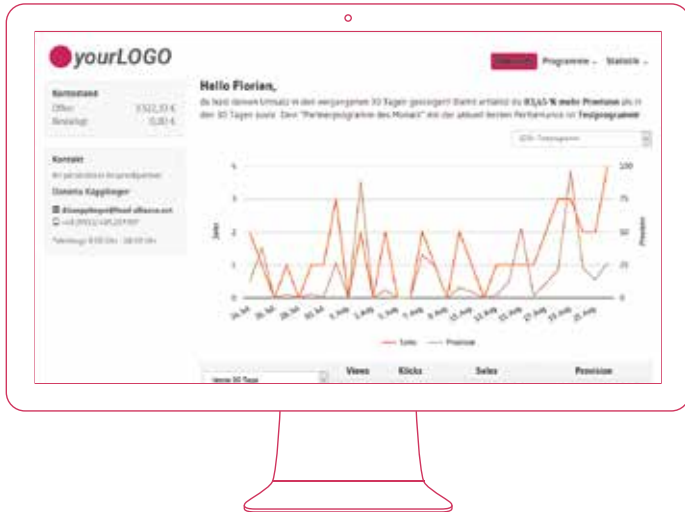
yourLOGO

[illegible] Programme ⌄ Statistik ⌄

Kontostand
Offen 3.522,37 €
Bestätigt 0,00 €

Kontakt
Ihr persönlicher Ansprechpartner
Daniela Käpplinger
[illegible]
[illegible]
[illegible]

Hallo Florian,

Du hast deinen Umsatz in den vergangenen 30 Tagen gesteigert! Damit erhältst du 83,45 % mehr Provision als in den 30 Tagen zuvor. Dein "Partnerprogramm des Monats" mit der aktuell besten Performance ist Testprogramm

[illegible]

4 3 2 1 0
100 75 50 25 0
Sales
Provision

24. Jul 26. Jul 28. Jul 30. Jul 1. Aug 3. Aug 5. Aug 7. Aug 9. Aug 11. Aug 13. Aug 15. Aug 17. Aug 19. Aug 21. Aug 23. Aug 25. Aug

Sales Provision

letzte 30 Tage
Views Klicks Sales Provision